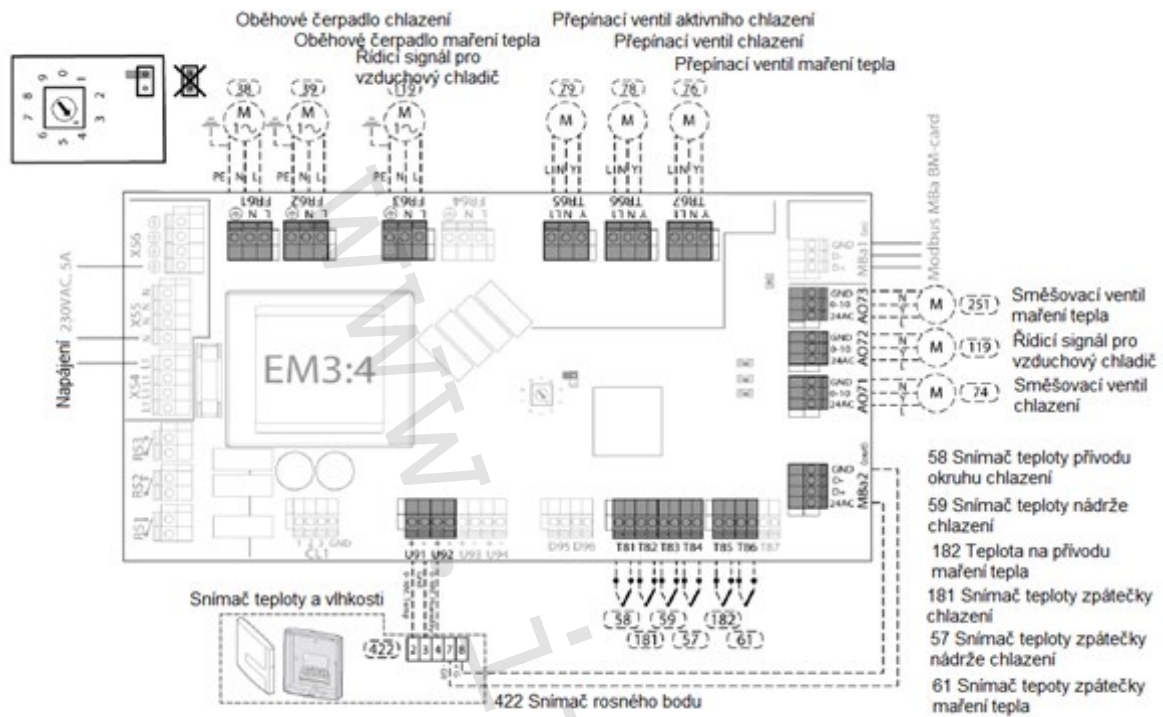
Oběhové čerpadlo chlazení
Oběhové čerpadlo maření tepla
Řídicí signál pro vzduchový chladič
Přepínací ventil aktivního chlazení
Přepínací ventil chlazení
Přepínací ventil maření tepla

38 39 119 79 78 76

M M M M M M

PE N L PE N L PE N L L N Y L N Y L N Y

FR61 FR62 FR63 FR64 TR65 TR66 TR67

X56
X55
X54
Napájení 230VAC, 5A

EM3:4

Modbus MBa BM-card
MBa1
GND
AO73
0-10
24AC
AO72
AO71

M 251 Směšovací ventil maření tepla
M 119 Řídicí signál pro vzduchový chladič
M 74 Směšovací ventil chlazení

MBa2
GND
D+
D-
24AC

58 Snímač teploty přívodu okruhu chlazení
59 Snímač teploty nádrže chlazení
182 Teplota na přívodu maření tepla
181 Snímač teploty zpátečky chlazení
57 Snímač teploty zpátečky nádrže chlazení
61 Snímač tepoty zpátečky maření tepla

RS3
RS2
RS1
CL1
U91 U92 U93 U94
D95 D96
T81 T82 T83 T84 T85 T86 T87

58 59 182
181 57 61

Snímač teploty a vlhkosti
422
2 3 4 7 8
422 Snímač rosného bodu